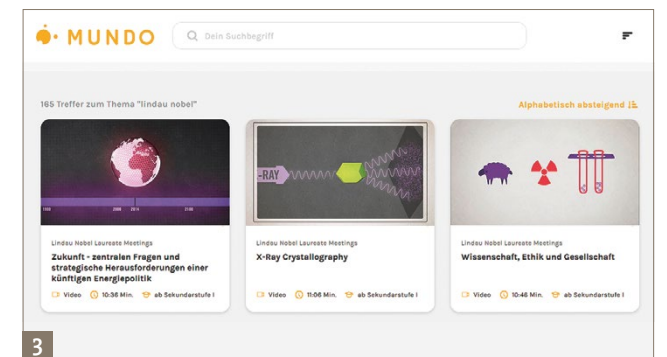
MUNDO

Dein Suchbegriff

165 Treffer zum Thema "lindau nobel"

Alphabetisch absteigend

1900 2000 2014 2100

Lindau Nobel Laureate Meetings

Zukunft - zentralen Fragen und strategische Herausforderungen einer künftigen Energiepolitik

Video 10:36 Min. ab Sekundarstufe I

-RAY

Lindau Nobel Laureate Meetings

X-Ray Crystallography

Video 11:06 Min. ab Sekundarstufe I

Lindau Nobel Laureate Meetings

Wissenschaft, Ethik und Gesellschaft

Video 10:46 Min. ab Sekundarstufe I

3